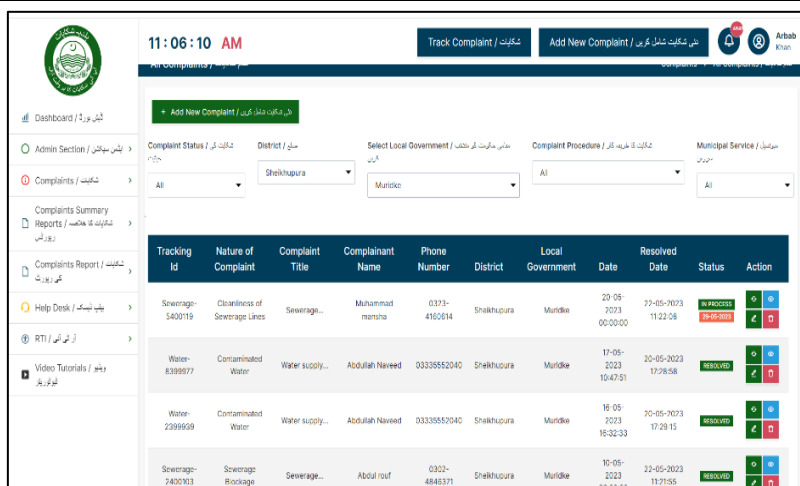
11 : 06 : 10 AM

Track Complaint / شکایات

Add New Complaint / نئی شکایت شامل کریں

Arbab Khan

All Complaints / تمام شکایات

Complaints > All Complaints / تمام شکایات

Dashboard / ڈیش بورڈ

Admin Section / ایڈمن سیکشن

Complaints / شکایات

Complaints Summary Reports / شکایات کا خلاصہ رپورٹس

Complaints Report / شکایات کی رپورٹ

Help Desk / ہیلپ ڈیسک

RTI / آر ٹی آئی

Video Tutorials / ویڈیو ٹیوٹوریلز

+ Add New Complaint / نئی شکایت شامل کریں

Complaint Status / شکایت کی حیثیت

All

District / ضلع

Sheikhupura

Select Local Government / مقامی حکومت کو منتخب کریں

Muridke

Complaint Procedure / شکایت کا طریقہ کار

All

Municipal Service / میونسپل سروس

All

| Tracking Id | Nature of Complaint | Complaint Title | Complainant Name | Phone Number | District | Local Government | Date | Resolved Date | Status | Action |
|---|---|---|---|---|---|---|---|---|---|---|
| Sewerage-5400119 | Cleanliness of Sewerage Lines | Sewerage... | Muhammad mansha | 0323-4160614 | Sheikhupura | Muridke | 20-05-2023 00:00:00 | 22-05-2023 11:22:08 | IN PROCESS 26-05-2023 | |
| Water-8399977 | Contaminated Water | Water supply... | Abdullah Naveed | 03335552040 | Sheikhupura | Muridke | 17-05-2023 10:47:51 | 20-05-2023 17:28:58 | RESOLVED | |
| Water-2399939 | Contaminated Water | Water supply... | Abdullah Naveed | 03335552040 | Sheikhupura | Muridke | 16-05-2023 16:32:33 | 20-05-2023 17:29:15 | RESOLVED | |
| Sewerage-2400103 | Sewerage Blockage | Sewerage... | Abdul rouf | 0302-4846371 | Sheikhupura | Muridke | 10-05-2023 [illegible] | 22-05-2023 11:21:55 | RESOLVED | |